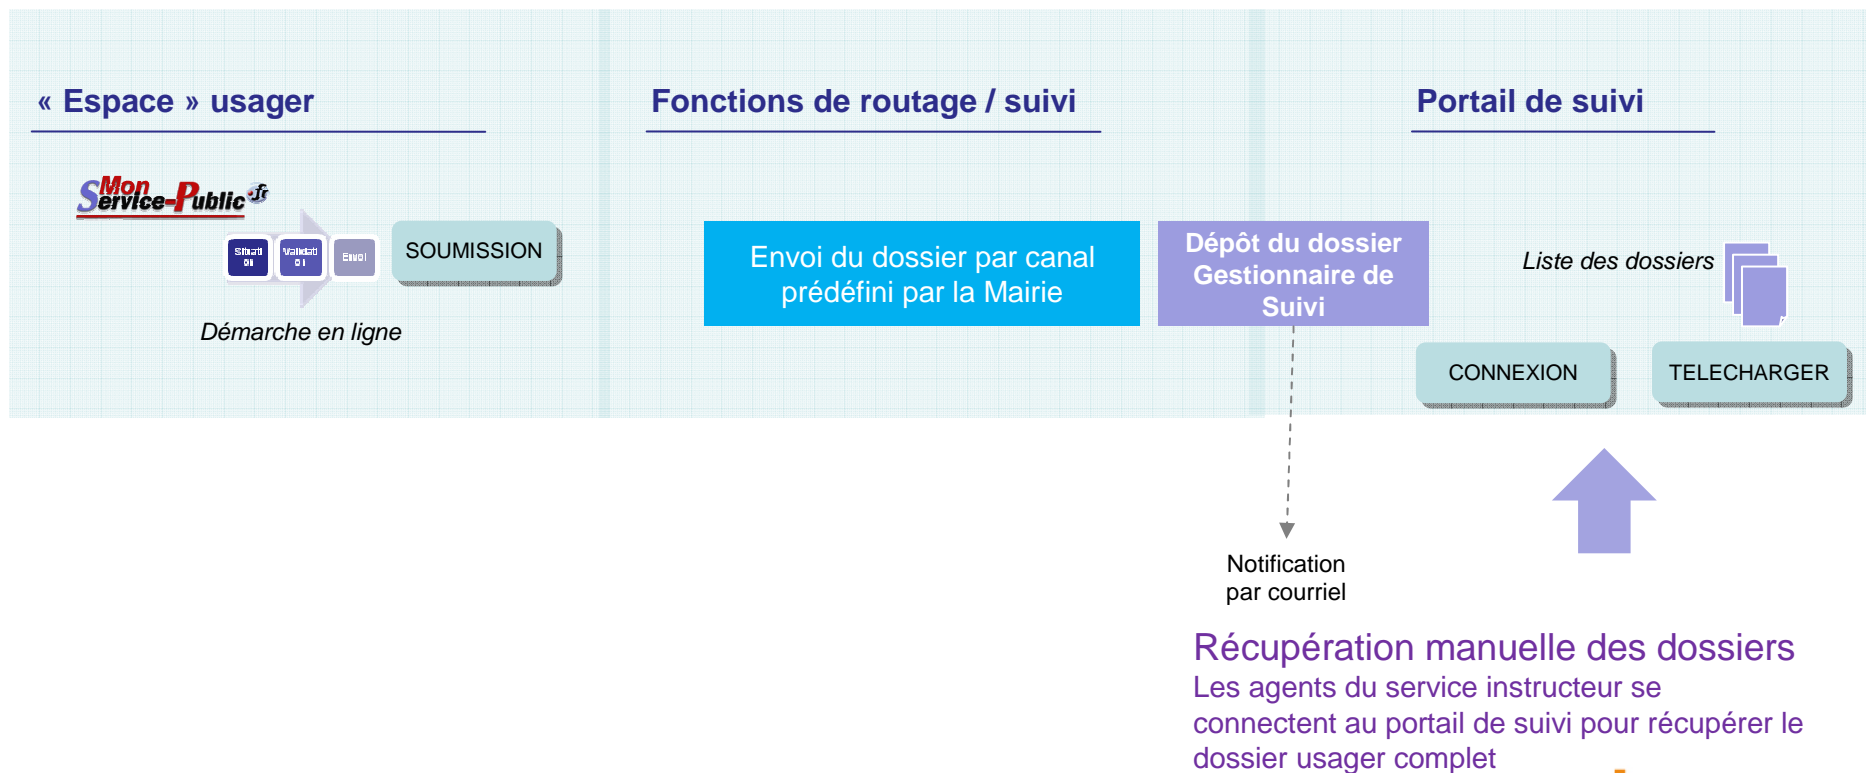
« Espace » usager

Fonctions de routage / suivi

Portail de suivi

MonService-Public.fr

Situati on

Validati on

Envoi

SOUMISSION

Démarche en ligne

Envoi du dossier par canal prédéfini par la Mairie

Dépôt du dossier Gestionnaire de Suivi

Liste des dossiers

CONNEXION

TELECHARGER

Notification par courriel

Récupération manuelle des dossiers

Les agents du service instructeur se connectent au portail de suivi pour récupérer le dossier usager complet